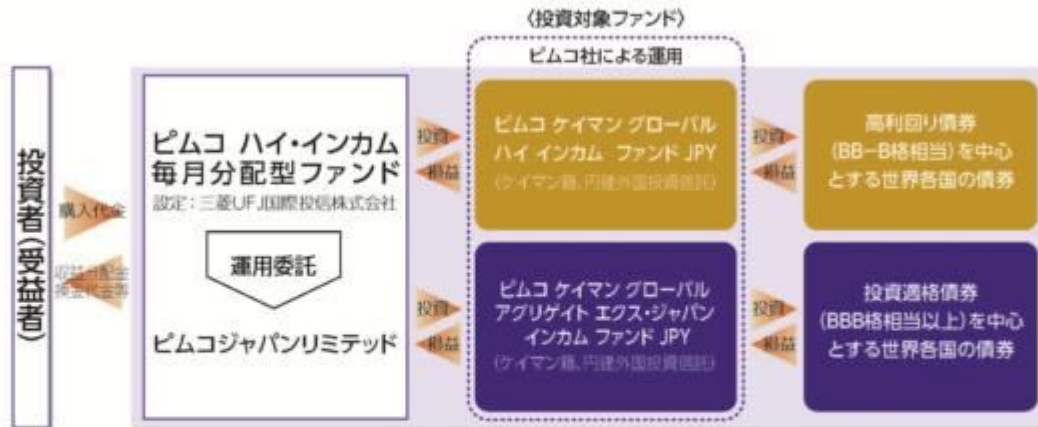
〈投資対象ファンド〉

ピムコ社による運用

投資者(受益者)

購入代金

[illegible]

ピムコ ハイ・インカム 毎月分配型ファンド

設定:三菱UFJ国際投信株式会社

運用委託

ピムコジャパンリミテッド

投資

損益

ピムコ ケイマン グローバル ハイ インカム ファンド JPY

(ケイマン籍、円建外国投資信託)

投資

損益

高利回り債券 (BB~B格相当)を中心とする世界各国の債券

投資

損益

ピムコ ケイマン グローバル アグリゲイト エクス・ジャパン インカム ファンド JPY

(ケイマン籍、円建外国投資信託)

投資

損益

投資適格債券 (BBB格相当以上)を中心とする世界各国の債券